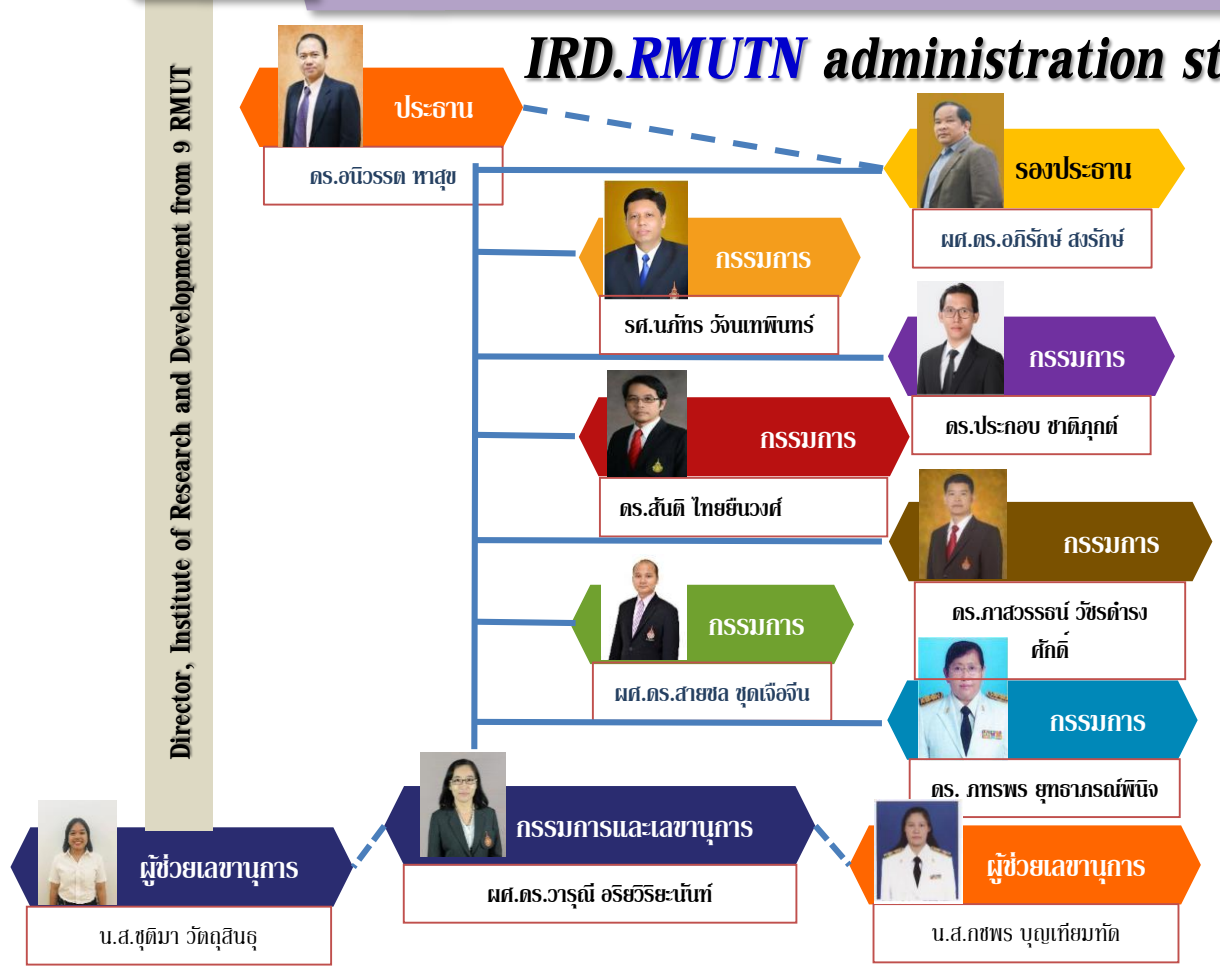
IRD.RMUTN administration st

Director, Institute of Research and Development from 9 RMUT

ประธาน

ดร.อนิวรรต หาสุข

รองประธาน

ผศ.ดร.อภิรักษ์ สงรักษ์

กรรมการ

รศ.นภัทร วัจนเทพินทร์

กรรมการ

ดร.ประกอบ ชาติภุกต์

กรรมการ

ดร.สันติ ไทยยืนวงศ์

กรรมการ

ดร.ภาสวรรธน์ วัชรดำรงศักดิ์

กรรมการ

ผศ.ดร.สายชล ชุดเจือจีน

กรรมการ

ดร. ภัทรพร ยุทธาภรณ์พินิจ

ผู้ช่วยเลขานุการ

น.ส.ชุติมา วัตถุสินธุ

กรรมการและเลขานุการ

ผศ.ดร.วารุณี อริยวิริยะนันท์

ผู้ช่วยเลขานุการ

น.ส.กชพร บุญเทียมทัด